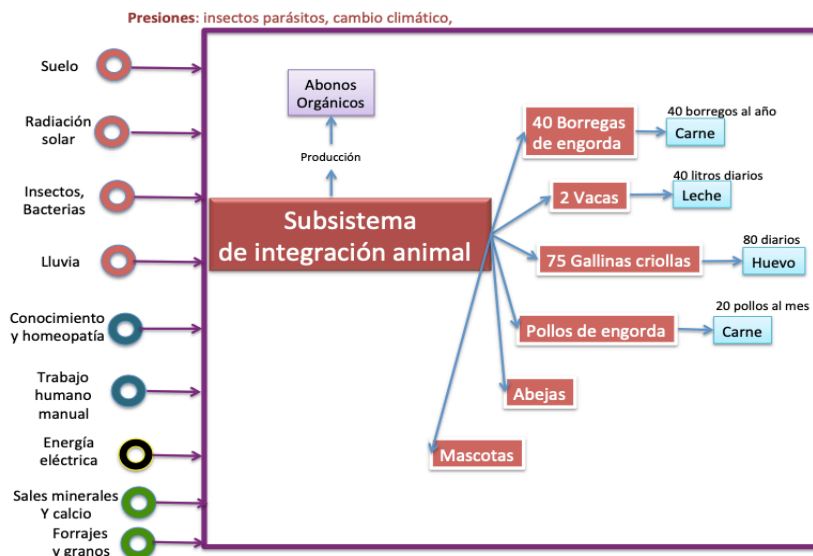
Presiones: insectos parásitos, cambio climático,

Suelo

Radiación solar

Insectos, Bacterias

Lluvia

Conocimiento y homeopatía

Trabajo humano manual

Energía eléctrica

Sales minerales Y calcio

Forrajes y granos

Abonos Orgánicos

Producción

Subsistema de integración animal

40 Borregas de engorda

40 borregos al año

Carne

2 Vacas

40 litros diarios

Leche

75 Gallinas criollas

80 diarios

Huevo

Pollos de engorda

20 pollos al mes

Carne

Abejas

Mascotas